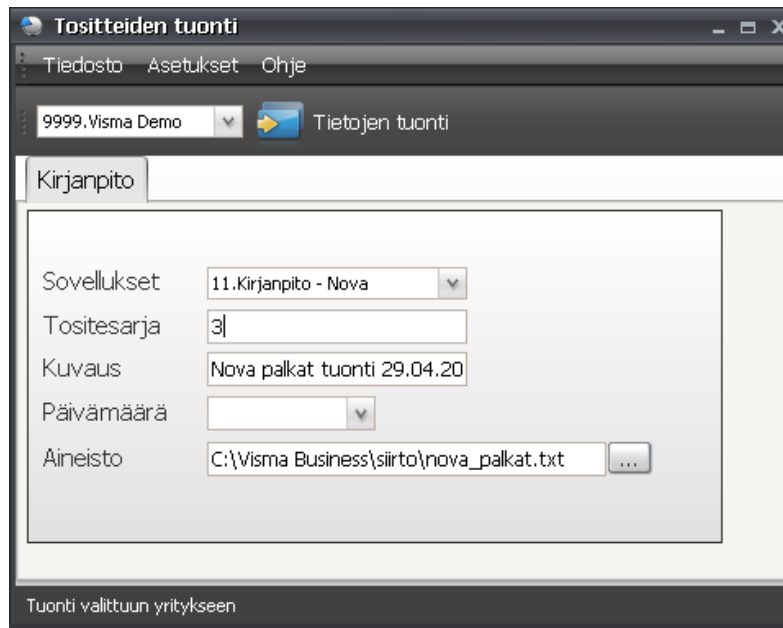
Tositteiden tuonti

Tiedosto Asetukset Ohje

9999.Visma Demo

Tietojen tuonti

Kirjanpito

Sovellukset 11.Kirjanpito - Nova

Tositesarja 3

Kuvaus Nova palkat tuonti 29.04.20

Päivämäärä

Aineisto C:\Visma Business\siirto\nova_palkat.txt ...

Tuonti valittuun yritykseen